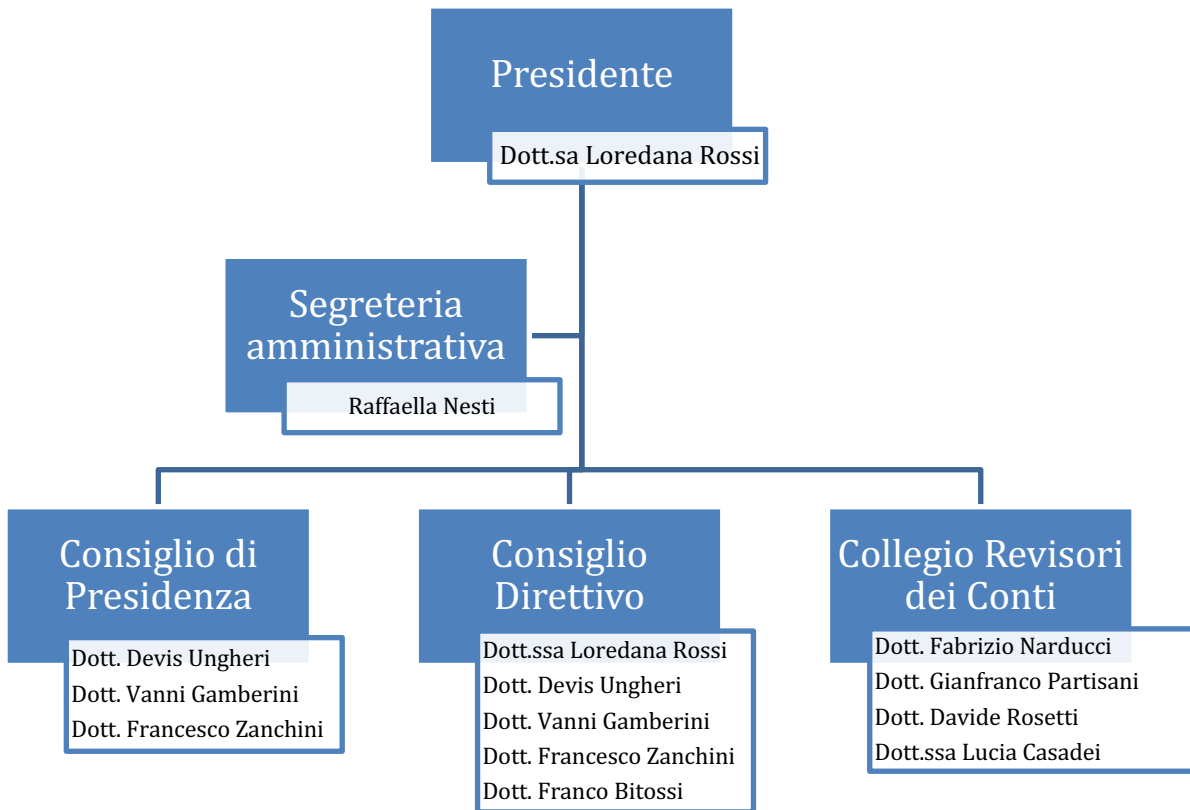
Presidente

Dott.sa Loredana Rossi

Segreteria amministrativa

Raffaella Nesti

Consiglio di Presidenza

Dott. Devis Ungheri
Dott. Vanni Gamberini
Dott. Francesco Zanchini

Consiglio Direttivo

Dott.ssa Loredana Rossi
Dott. Devis Ungheri
Dott. Vanni Gamberini
Dott. Francesco Zanchini
Dott. Franco Bitossi

Collegio Revisori dei Conti

Dott. Fabrizio Narducci
Dott. Gianfranco Partisani
Dott. Davide Rosetti
Dott.ssa Lucia Casadei